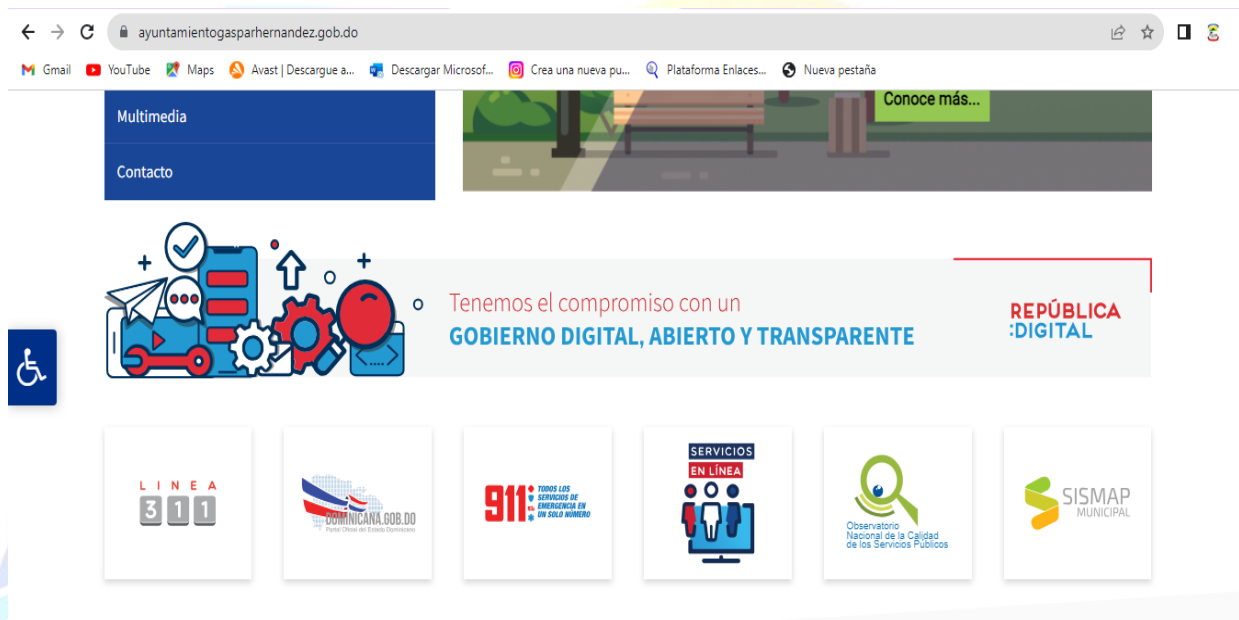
ayuntamientogasparhernandez.gob.do

Gmail YouTube Maps Avast | Descargue a... Descargar Microsof... Crea una nueva pu... Plataforma Enlaces... Nueva pestaña

Multimedia

Contacto

Conoce más...

Tenemos el compromiso con un
GOBIERNO DIGITAL, ABIERTO Y TRANSPARENTE

REPÚBLICA
:DIGITAL

LINEA
311

DOMINICANA.GOB.DO
Portal Oficial del Estado Dominicano

911 TODOS LOS SERVICIOS DE EMERGENCIA EN UN SOLO NÚMERO

SERVICIOS
EN LÍNEA

Observatorio
Nacional de la Calidad
de los Servicios Públicos

SISMAP
MUNICIPAL